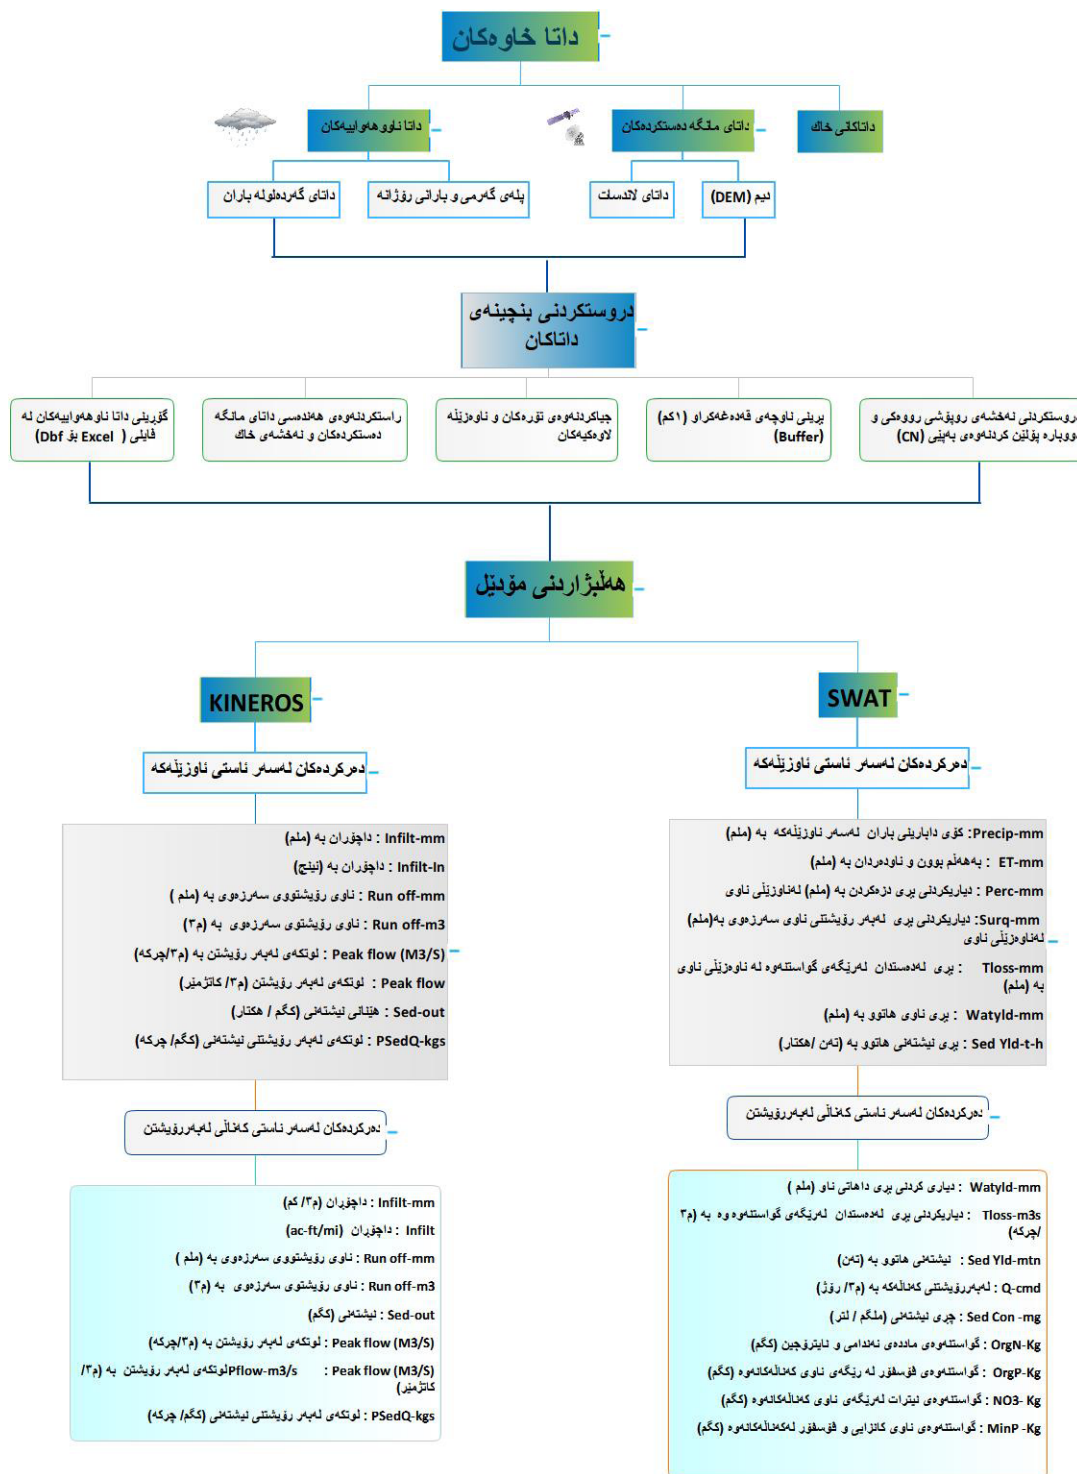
داتا خاوەکان

داتا ئاووهەواییەکان

داتای مانگە دەستکردەکان

داتاکانی خاک

داتای گەردەلولە باران

پلەی گەرمی و بارانی رۆژانە

داتای لاندسات

(DEM) دیم

دروستکردنی بنچینەی داتاکان

گۆرینی داتا ناوهەواییەکان لە فایلی (Dbf بۆ Excel)

راستکردنەوەی هەندسی داتای مانگە دەستکردەکان و نەخشەی خاک

چاکردنەوەی تۆرەکان و ناوزێلە لاوەکییەکان

بڕینی ناوچەی قەدەغەکراو (١کم) (Buffer)

دروستکردنی نەخشەی رووپۆشی رووەکی و دووبارە پۆلێن کردنەوەی بەپێی (CN)

هەڵبژاردنی مۆدیل

KINEROS

SWAT

دەرکردەکان لەسەر ئاستی ناوزێلەکە

دەرکردەکان لەسەر ئاستی ناوزێلەکە

Infilt-mm : داچۆران بە (ملم)
Infilt-In : داچۆران بە (ئینچ)
Run off-mm : ناوی رۆیشتووی سەرزەوی بە (ملم )
Run off-m3 : ناوی رۆیشتوی سەرزەوی بە (م٣)
Peak flow (M3/S) : لوتکەی لەبەر رۆیشتن بە (م٣/چرکە)
Peak flow : لوتکەی لەبەر رۆیشتن (م٣/ کاتژمێر)
Sed-out : هێنانی نیشتەنی (کگم / هکتار)
PSedQ-kgs : لوتکەی لەبەر رۆیشتنی نیشتەنی (کگم/ چرکە)

Precip-mm: کۆی دابارینی باران لەسەر ناوزێلەکە بە (ملم)
ET-mm : بەهەڵم بوون و ناودەردان بە (ملم)
Perc-mm : دیاریکردنی بڕی دزەکردن بە (ملم) لەناوزێلی ناوی
Surq-mm: دیاریکردنی بڕی لەبەر رۆیشتنی ناوی سەرزەوی بە(ملم) لەناوزێلی ناوی
Tloss-mm : بڕی لەدەستدانی لەرێگەی گواستنەوە لە ناوزێلی ناوی بە (ملم)
Watyld-mm : بڕی ناوی هاتوو بە (ملم)
Sed Yld-t-h : بڕی نیشتەنی هاتوو بە (تەن/ هکتار)

دەرکردەکان لەسەر ناستی کەناڵی لەبەررۆیشتن

دەرکردەکان لەسەر ناستی کەناڵی لەبەررۆیشتن

Infilt-mm : داچۆران (م٣/ کم)
Infilt : داچۆران (ac-ft/mi)
Run off-mm : ناوی رۆیشتووی سەرزەوی بە (ملم )
Run off-m3 : ناوی رۆیشتوی سەرزەوی بە (م٣)
Sed-out : نیشتەنی (کگم)
Peak flow (M3/S) : لوتکەی لەبەر رۆیشتن بە (م٣/چرکە)
Peak flow (M3/S) : لوتکەیPflow-m3/s لەبەر رۆیشتن بە (م٣/ کاتژمێر)
PSedQ-kgs : لوتکەی لەبەر رۆیشتنی نیشتەنی (کگم/ چرکە)

Watyld-mm : دیاری کردنی بڕی داهاتی ناو (ملم )
Tloss-m3s : دیاریکردنی بڕی لەدەستدانی لەرێگەی گواستنەوەوە بە (م٣/چرکە)
Sed Yld-mtn : نیشتەنی هاتوو بە (تەن)
Q-cmd : لەبەررۆیشتنی کەناڵەکە بە (م٣/ رۆژ)
Sed Con -mg : چڕی نیشتەنی (ملگم/ لتر)
OrgN-Kg : گواستنەوەی ماددە نەندامی و نایترۆجین (کگم)
OrgP-Kg : گواستنەوەی فۆسفۆر لە رێگەی ناوی کەناڵەکانەوە (کگم)
NO3- Kg : گواستنەوەی نیترات لەرێگەی ناوی کەناڵەکانەوە (کگم)
MinP -Kg : گواستنەوەی ناوی کانزایی و فۆسفۆر لەکەناڵەکانەوە (کگم)